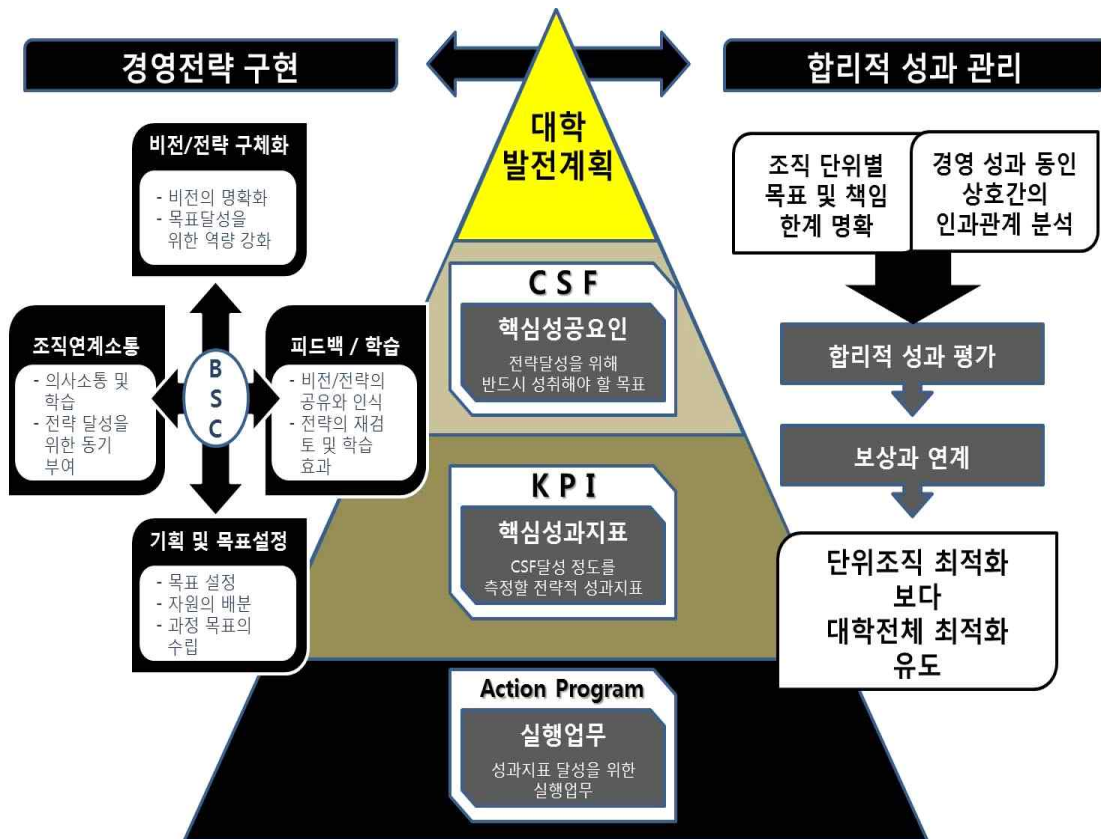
경영전략 구현

합리적 성과 관리

대학 발전계획

비전/전략 구체화

- 비전의 명확화
- 목표달성을 위한 역량 강화

조직연계소통

- 의사소통 및 학습
- 전략 달성을 위한 동기 부여

B S C

피드백 / 학습

- 비전/전략의 공유와 인식
- 전략의 재검토 및 학습 효과

기획 및 목표설정

- 목표 설정
- 자원의 배분
- 과정 목표의 수립

CSF

핵심성공요인

전략달성을 위해 반드시 성취해야 할 목표

KPI

핵심성과지표

CSF달성 정도를 측정할 전략적 성과지표

Action Program

실행업무

성과지표 달성을 위한 실행업무

조직 단위별 목표 및 책임 한계 명확

경영 성과 동인 상호간의 인과관계 분석

합리적 성과 평가

보상과 연계

단위조직 최적화 보다 대학전체 최적화 유도